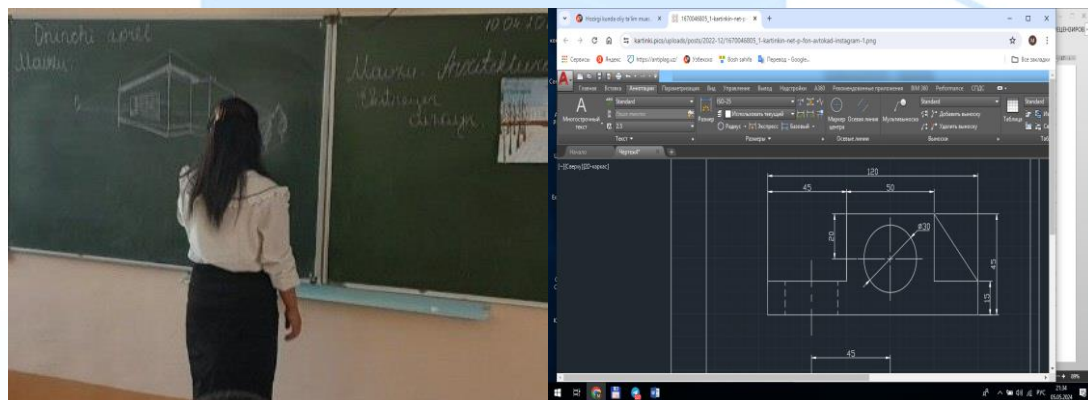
10.04.20
Birinchi aprel
Mavzu:
Mavzu: Arxitektura
Ustunyer
chizish

Hozirgi kunda oliy ta'lim muas ×
1670046805_1-kartinkin-net-p ×
kartinki.pics/uploads/posts/2022-12/1670046805_1-kartinkin-net-p-fon-avtokad-instagram-1.png
Сервисы Яндекс https://antiplag.uz/ Узбекско Bosh sahifa Перевод - Google...
Все закладки
Главная Вставка Аннотации Параметризация Вид Управление Вывод Надстройки A360 Рекомендованные приложения BIM 360 Performance СПДС
Многострочный текст
Standard
ISO-25
Размер
Использовать текущий
Маркер центра
Осевая линия
Мультивыноска
Standard
Добавить выноску
Удалить выноску
Таблица
Текст
Размеры
Осевые линии
Выноски
Начало
Чертеж1*
[-][Сверху][2D-каркас]
120
45
50
20
ø30
45
15
45
21:34
05.05.2024